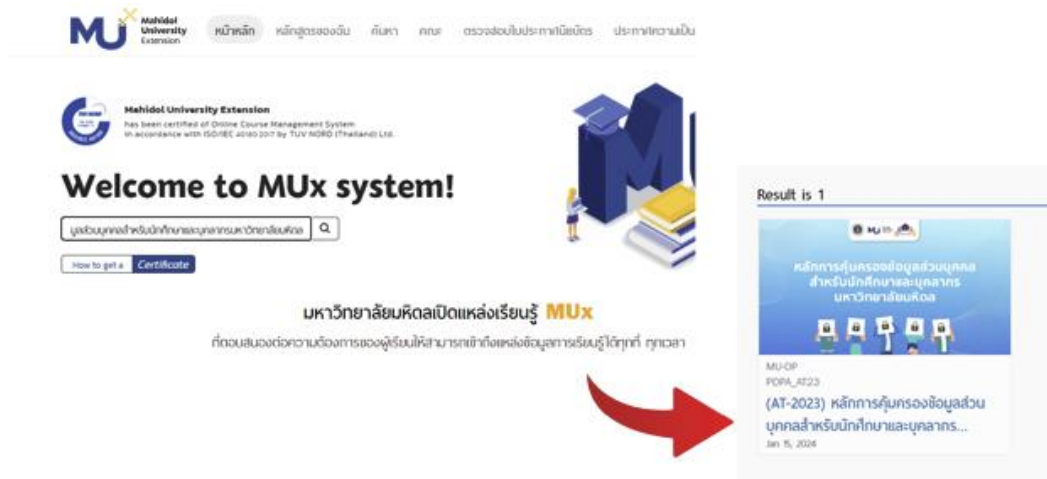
MU Mahidol University Extension

หน้าหลัก หลักสูตรของฉัน ค้นหา คณะ ตรวจสอบใบประกาศนียบัตร ประกาศความเป็น

Mahidol University Extension
has been certified of Online Course Management System
in accordance with ISO/IEC 40180:2017 by TÜV NORD (Thailand) Ltd.

Welcome to MUx system!

มูลส่วนบุคคลสำหรับนักศึกษาและบุคลากรมหาวิทยาลัยมหิดล

How to get a Certificate

มหาวิทยาลัยมหิดลเปิดแหล่งเรียนรู้ MUx

ที่ตอบสนองต่อความต้องการของผู้เรียนให้สามารถเข้าถึงแหล่งข้อมูลการเรียนรู้ได้ทุกที่ ทุกเวลา

Result is 1

หลักการคุ้มครองข้อมูลส่วนบุคคล สำหรับนักศึกษาและบุคลากร มหาวิทยาลัยมหิดล

MU-OP
PDPA_AT23
(AT-2023) หลักการคุ้มครองข้อมูลส่วนบุคคลสำหรับนักศึกษาและบุคลากร...
Jan 15, 2024